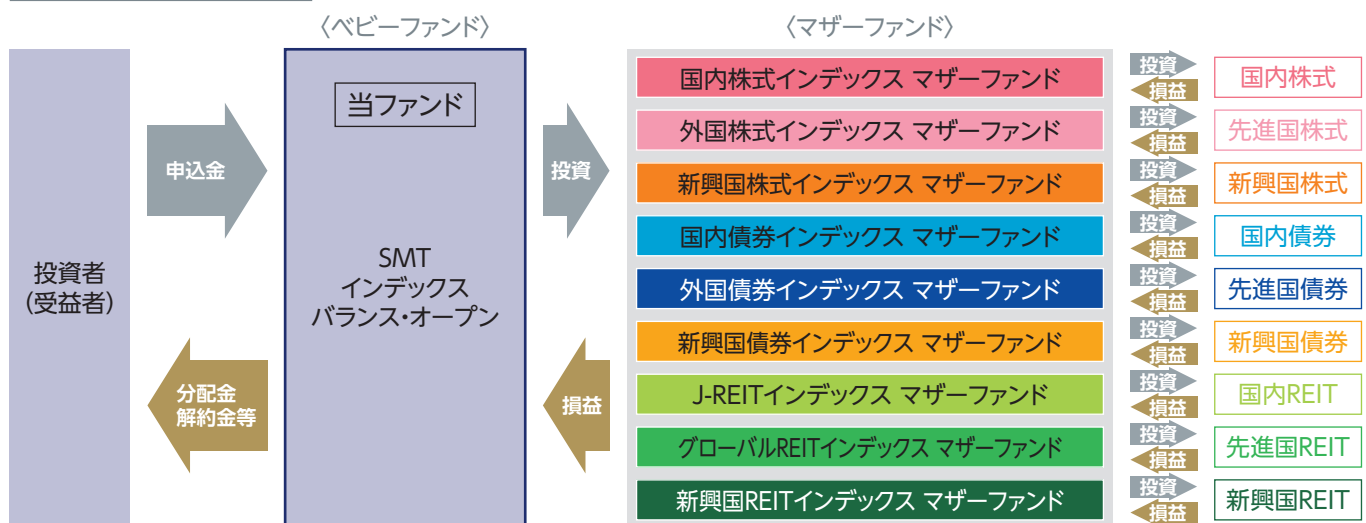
〈ベビーファンド〉

〈マザーファンド〉

投資者
(受益者)

申込金

分配金
解約金等

当ファンド

SMT
インデックス
バランス・オープン

投資

損益

国内株式インデックス マザーファンド
外国株式インデックス マザーファンド
新興国株式インデックス マザーファンド
国内債券インデックス マザーファンド
外国債券インデックス マザーファンド
新興国債券インデックス マザーファンド
J-REITインデックス マザーファンド
グローバルREITインデックス マザーファンド
新興国REITインデックス マザーファンド

投資
損益
投資
損益
投資
損益
投資
損益
投資
損益
投資
損益
投資
損益
投資
損益
投資
損益

国内株式
先進国株式
新興国株式
国内債券
先進国債券
新興国債券
国内REIT
先進国REIT
新興国REIT